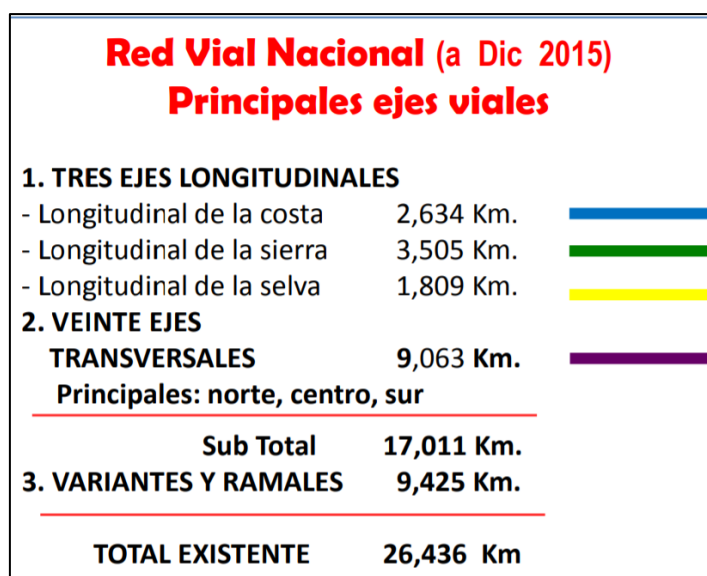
Red Vial Nacional (a Dic 2015)
Principales ejes viales

1. TRES EJES LONGITUDINALES
- Longitudinal de la costa 2,634 Km.
- Longitudinal de la sierra 3,505 Km.
- Longitudinal de la selva 1,809 Km.
2. VEINTE EJES TRANSVERSALES 9,063 Km.
Principales: norte, centro, sur

Sub Total 17,011 Km.
3. VARIANTES Y RAMALES 9,425 Km.

TOTAL EXISTENTE 26,436 Km